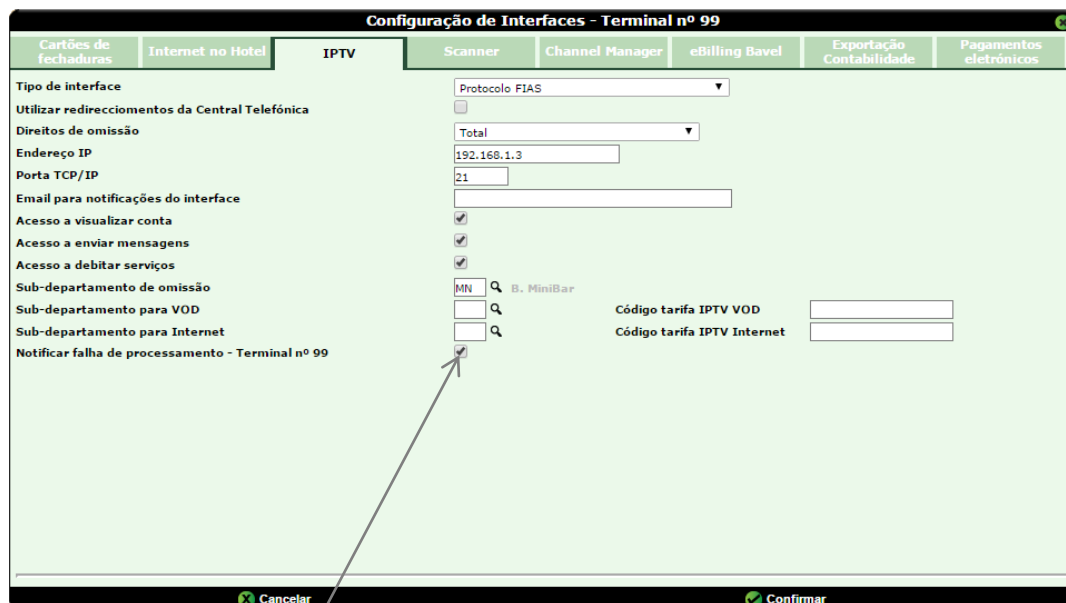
Configuração de Interfaces - Terminal nº 99

Cartões de fechaduras
Internet no Hotel
IPTV
Scanner
Channel Manager
eBilling Bavel
Exportação Contabilidade
Pagamentos eletrónicos

Tipo de interface
Protocolo FIAS
Utilizar redirecciomentos da Central Telefónica
Direitos de omissão
Total
Endereço IP
192.168.1.3
Porta TCP/IP
21
Email para notificações do interface
Acesso a visualizar conta
Acesso a enviar mensagens
Acesso a debitar serviços
Sub-departamento de omissão
MN
B. MiniBar
Sub-departamento para VOD
Código tarifa IPTV VOD
Sub-departamento para Internet
Código tarifa IPTV Internet
Notificar falha de processamento - Terminal nº 99

Cancelar
Confirmar